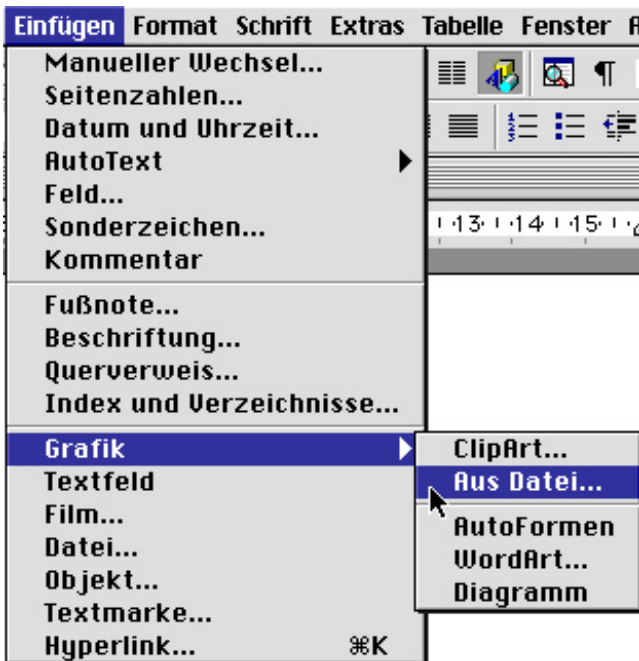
Einfügen Format Schrift Extras Tabelle Fenster

Manueller Wechsel...
Seitenzahlen...
Datum und Uhrzeit...
AutoText
Feld...
Sonderzeichen...
Kommentar

Fußnote...
Beschriftung...
Querverweis...
Index und Verzeichnisse...

Grafik
Textfeld
Film...
Datei...
Objekt...
Textmarke...
Hyperlink... ⌘K

ClipArt...
Aus Datei...
AutoFormen
WordArt...
Diagramm

13 14 15